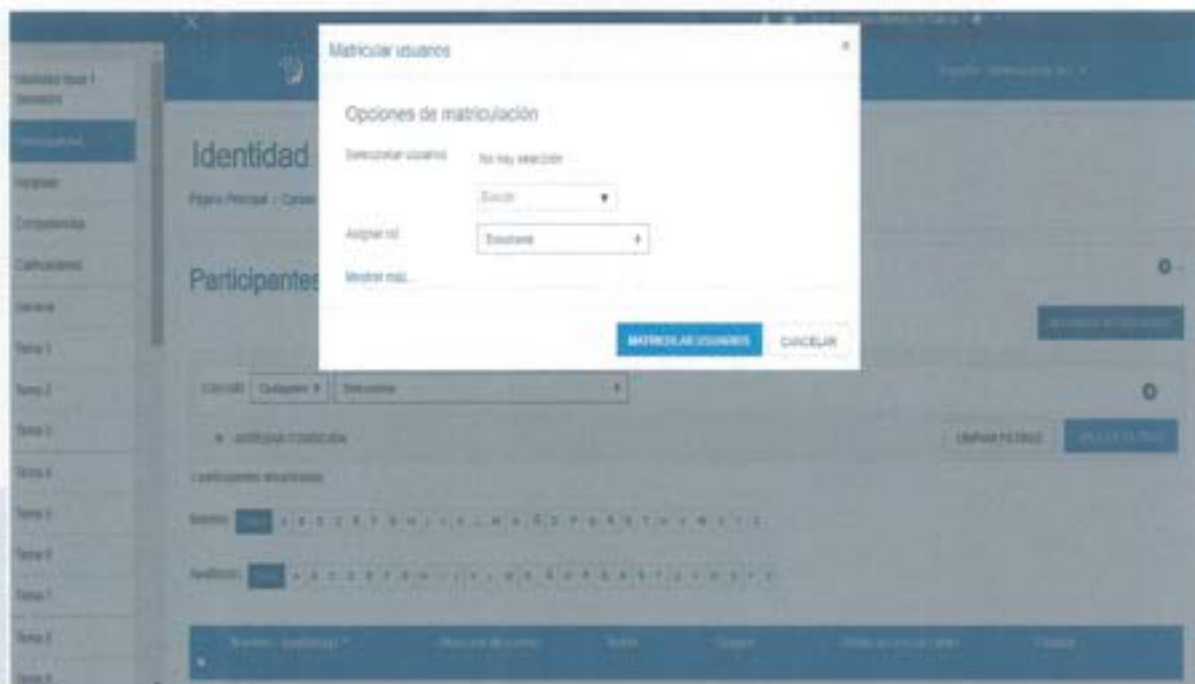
Matricular usuarios

×

Opciones de matriculación

Seleccionar usuarios No hay selección

Buscar ▼

Asignar rol Estudiante ▼

Mostrar más...

MATRICULAR USUARIOS CANCELAR

Identidad

Página Principal / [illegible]

Participantes

Identidad Nivel 1 - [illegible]

Participantes

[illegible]

Competencias

Calificaciones

General

Tema 1

Tema 2

Tema 3

Tema 4

Tema 5

Tema 6

Tema 7

Tema 8

Tema 9

Coincidir Cualquiera ▼ Seleccionar ▼

+ AGREGAR CONDICIÓN

LIMPIAR FILTROS

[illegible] participantes encontrados

Nombre Todos A B C D E F G H I J K L M N Ñ O P Q R S T U V W X Y Z

Apellido(s) Todos A B C D E F G H I J K L M N Ñ O P Q R S T U V W X Y Z

Nombre / Apellido(s) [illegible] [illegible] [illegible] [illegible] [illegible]